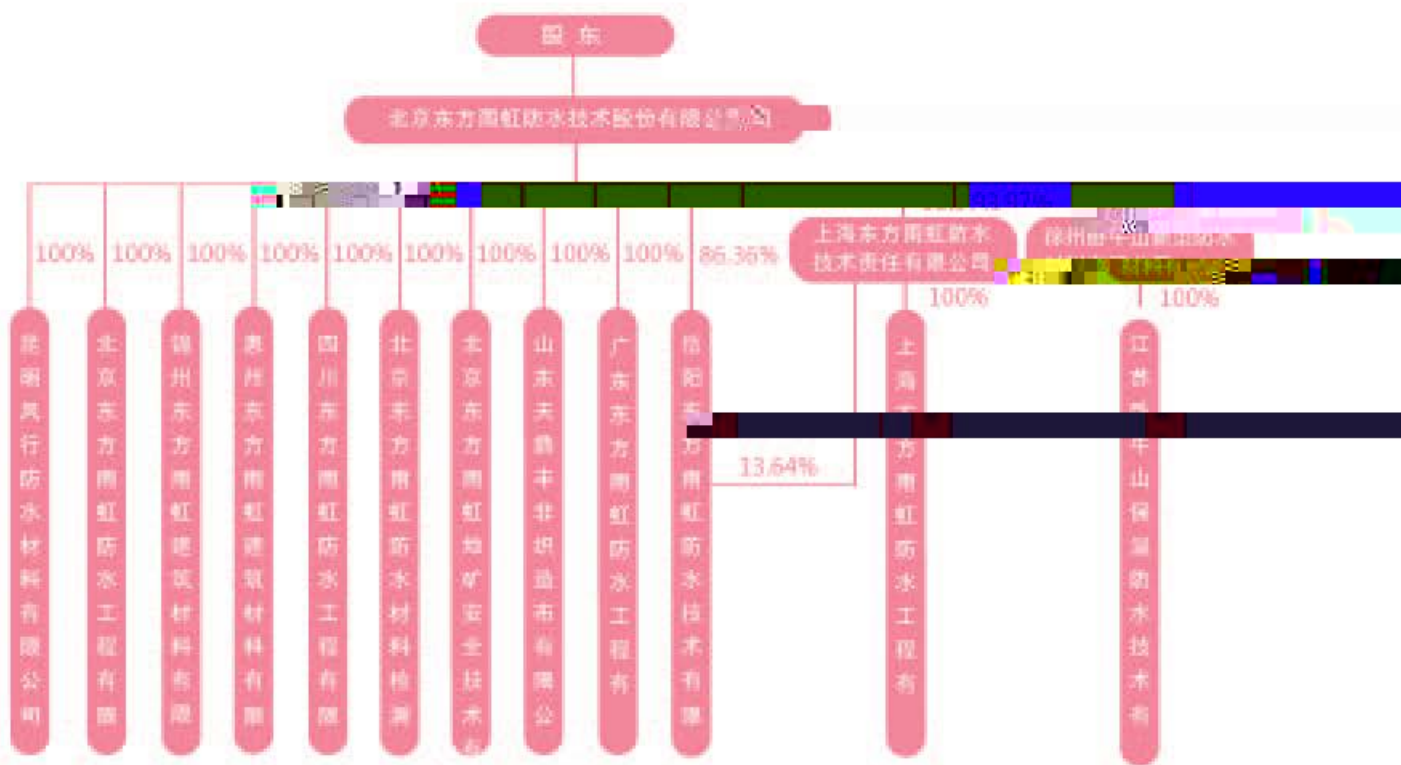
股 东

北京东方雨虹防水技术股份有限公司

100%
100%
100%
100%
100%
100%
100%
100%
100%
86.36%

上海东方雨虹防水技术责任有限公司

徐州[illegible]

100%
100%

昆明风行防水材料有限公司

北京东方雨虹防水工程有限

锦州东方雨虹建筑材料有限

惠州东方雨虹建筑材料有限

四川东方雨虹防水工程有限

北京东方雨虹防水材料检测

北京东方雨虹矿安全技术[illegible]

山东天鼎丰非织造布有限公

广东东方雨虹防水工程有

岳阳东方雨虹防水技术有限

13.64%

上海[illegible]方雨虹防水工程有

江苏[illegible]千山保温防水技术有